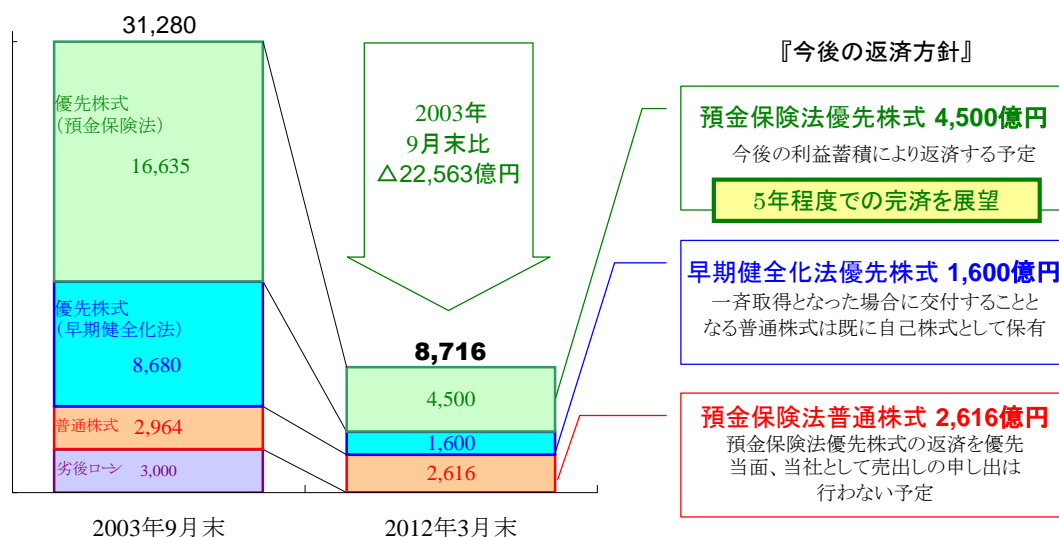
31,280

優先株式
（預金保険法）

16,635

優先株式
（早期健全化法）

8,680

普通株式　2,964

劣後ローン　3,000

2003年9月末

2003年
9月末比
△22,563億円

8,716

4,500

1,600

2,616

2012年3月末

『今後の返済方針』

預金保険法優先株式 4,500億円
今後の利益蓄積により返済する予定

5年程度での完済を展望

早期健全化法優先株式 1,600億円
一斉取得となった場合に交付することとなる普通株式は既に自己株式として保有

預金保険法普通株式 2,616億円
預金保険法優先株式の返済を優先
当面、当社として売出しの申し出は行わない予定